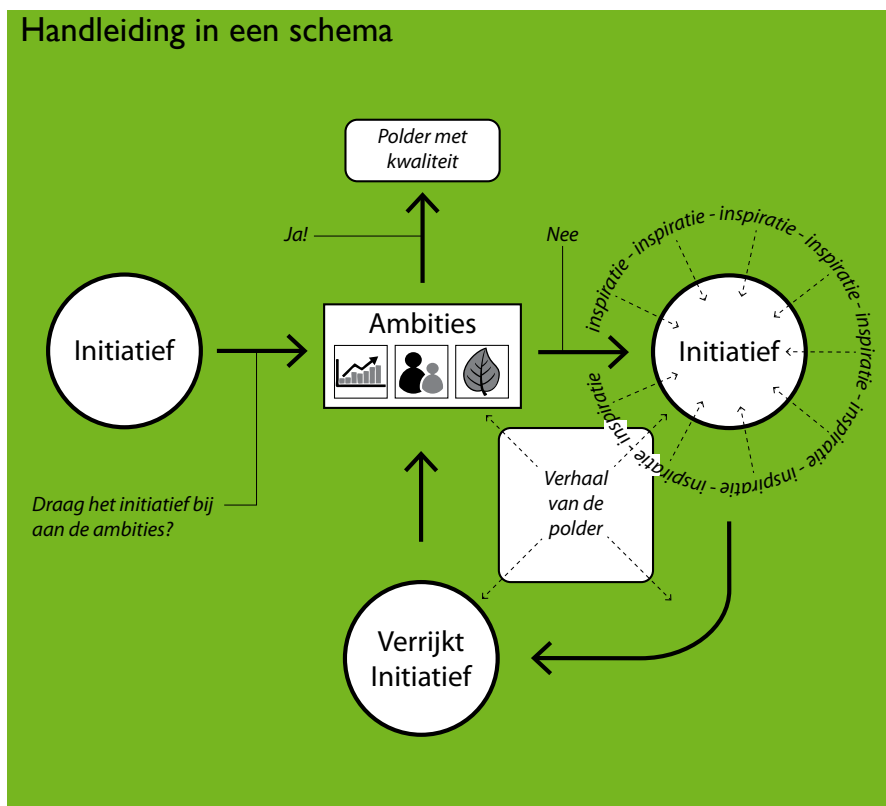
Handleiding in een schema

Polder met kwaliteit

Ja!

Nee

Initiatief

Ambities

Initiatief

inspiratie - inspiratie - inspiratie - inspiratie - inspiratie - inspiratie - inspiratie - inspiratie - inspiratie - inspiratie

Draag het initiatief bij aan de ambities?

Verhaal van de polder

Verrijkt Initiatief